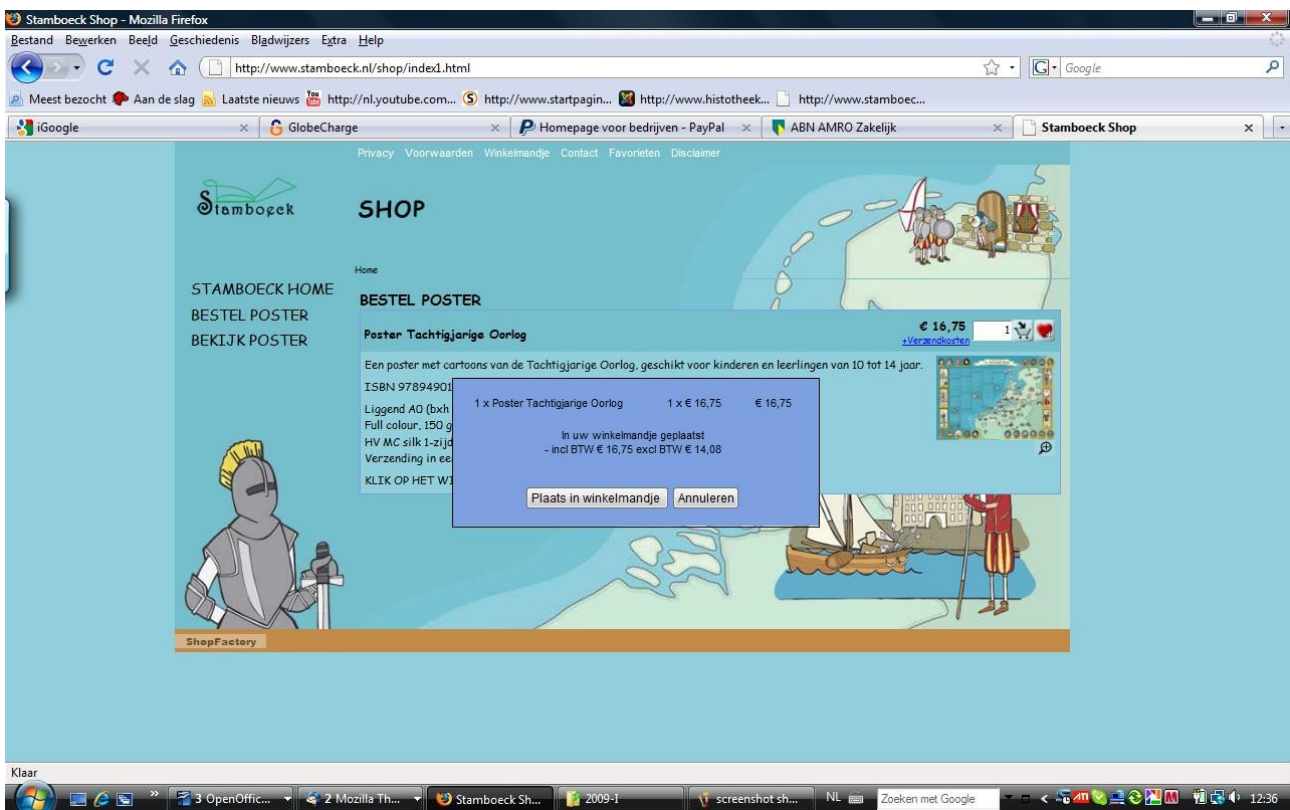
Stamboeck Shop - Mozilla Firefox

Bestand Bewerken Beeld Geschiedenis Bladwijzers Extra Help

http://www.stamboeck.nl/shop/index1.html

Google

Meest bezocht Aan de slag Laatste nieuws http://nl.youtube.com... http://www.startpagin... http://www.histotheek... http://www.stamboec...

iGoogle | GlobeCharge | Homepage voor bedrijven - PayPal | ABN AMRO Zakelijk | Stamboeck Shop

Privacy Voorwaarden Winkelmandje Contact Favorieten Disclaimer

Stamboeck

SHOP

Home

STAMBOECK HOME
BESTEL POSTER
BEKIJK POSTER

BESTEL POSTER

Poster Tachtigjarige Oorlog

€ 16,75
+Verzendkosten

1

Een poster met cartoons van de Tachtigjarige Oorlog, geschikt voor kinderen en leerlingen van 10 tot 14 jaar.

ISBN 97894901

Liggend A0 (bxh
Full colour, 150 g
HV MC silk 1-zijd
Verzending in ee

KLIK OP HET WI

1 x Poster Tachtigjarige Oorlog 1 x € 16,75 € 16,75

In uw winkelmandje geplaatst
- incl BTW € 16,75 excl BTW € 14,08

Plaats in winkelmandje Annuleren

ShopFactory

Klaar

3 OpenOffic... 2 Mozilla Th... Stamboeck Sh... 2009-I screenshot sh... NL Zoeken met Google 12:36